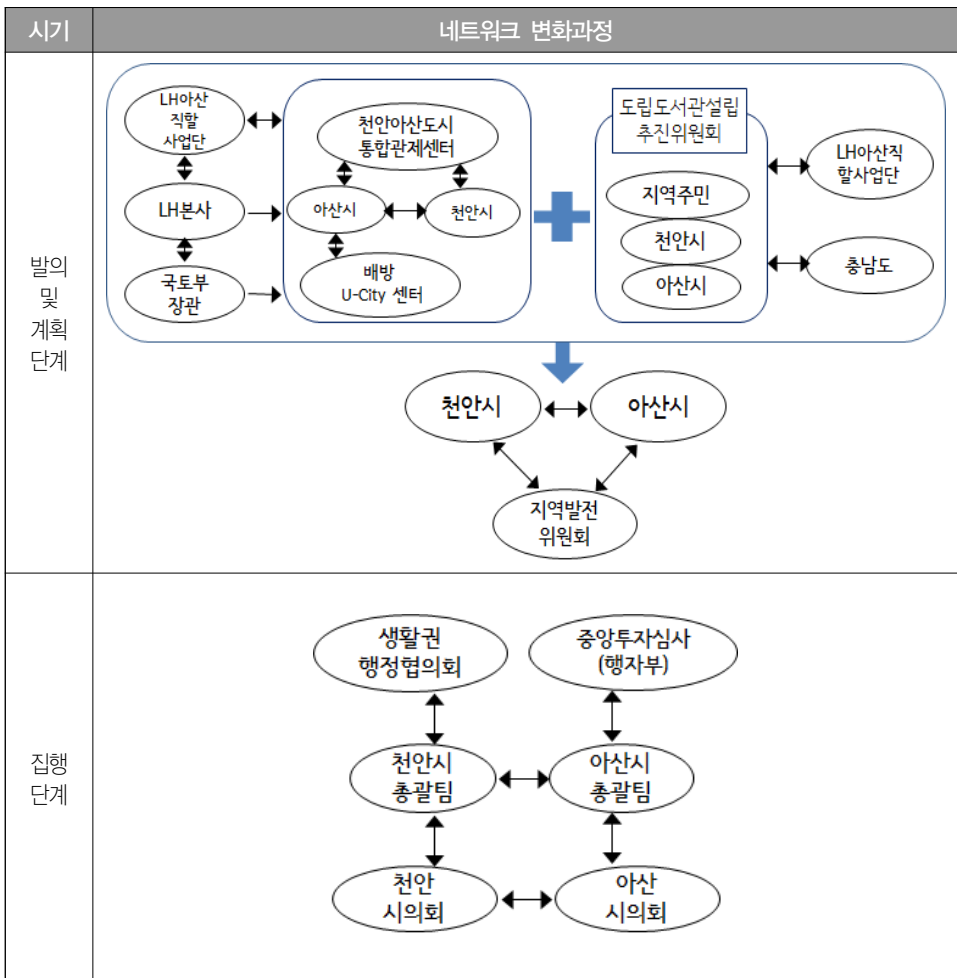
| 시기 | 네트워크 변화과정 |
|---|---|
| 발의 및 계획 단계 | LH아산 직할 사업단, LH본사, 국토부 장관, 천안아산도시 통합관제센터, 아산시, 천안시, 배방 U-City 센터, 도립도서관설립 추진위원회, 지역주민, 천안시, 아산시, LH아산직할사업단, 충남도, 천안시, 아산시, 지역발전 위원회 |
| 집행 단계 | 생활권 행정협의회, 중앙투자심사 (행자부), 천안시 총괄팀, 아산시 총괄팀, 천안 시의회, 아산 시의회 |